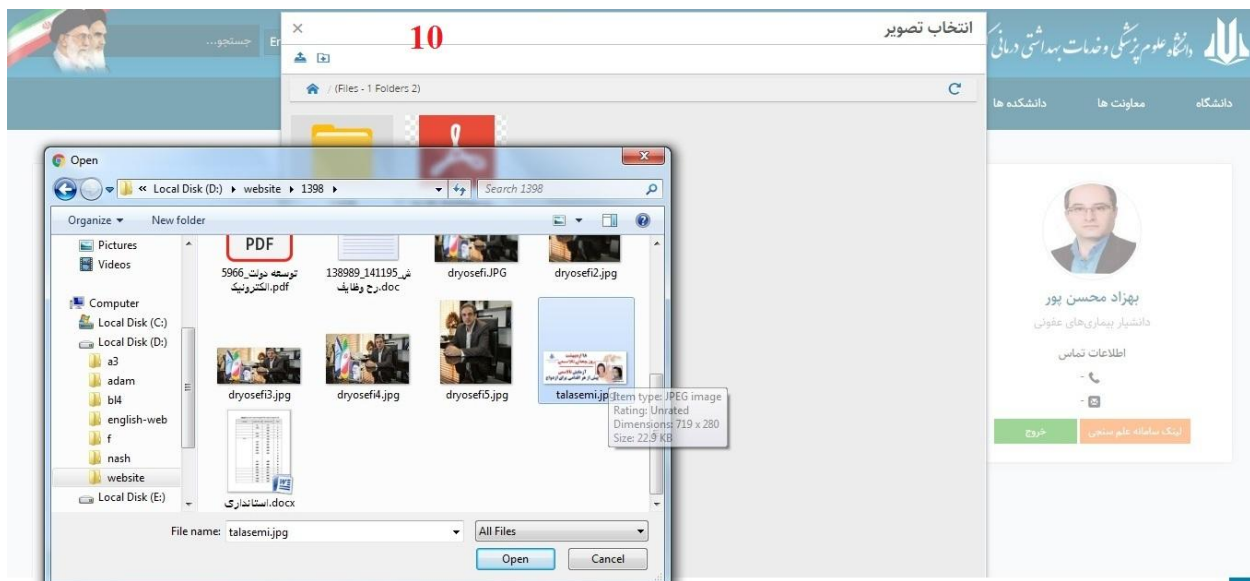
جستجو... En

10

انتخاب تصویر

×

/ (Files - 1 Folders 2)

دانشگاه علوم پزشکی و خدمات بهداشتی درمانی

دانشگاه معاونت ها دانشکده ها

Open

« Local Disk (D:) ▸ website ▸ 1398 ▸

Search 1398

Organize ▾ New folder

Pictures
Videos
Computer
Local Disk (C:)
Local Disk (D:)
a3
adam
bl4
english-web
f
nash
website
Local Disk (E:)

PDF

توسعه دولت_5966 الکترونیک.pdf

138989_141195_ش رح وظایف.doc

dryosefi.JPG

dryosefi2.jpg

dryosefi3.jpg

dryosefi4.jpg

dryosefi5.jpg

talasemi.jpg

Item type: JPEG image
Rating: Unrated
Dimensions: 719 x 280
Size: 22.9 KB

استانداری.docx

File name: talasemi.jpg

All Files

Open Cancel

بهزاد محسن پور

دانشیار بیماری‌های عفونی

اطلاعات تماس

-

-

خروج

لینک سامانه علم سنجی